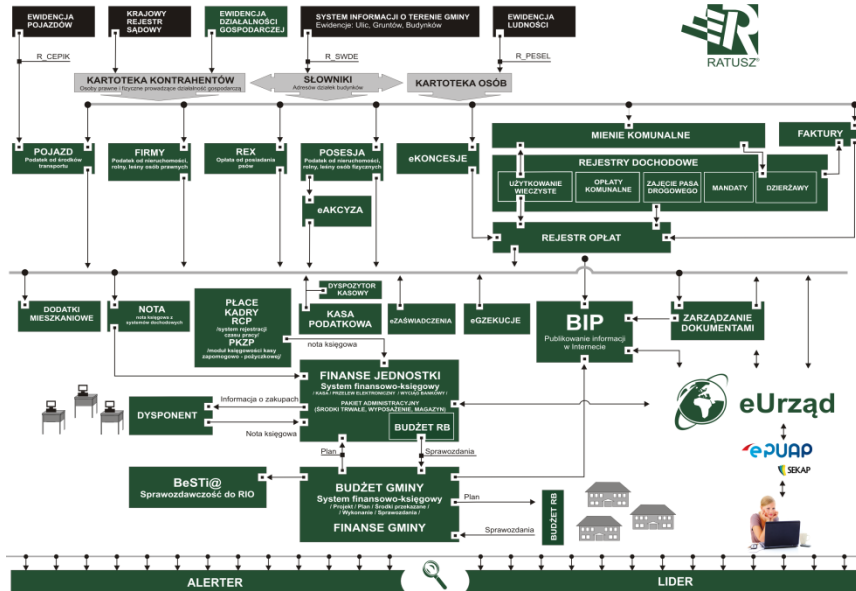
EWIDENCJA POJAZDÓW

KRAJOWY REJESTR SĄDOWY

EWIDENCJA DZIAŁALNOŚCI GOSPODARCZEJ

SYSTEM INFORMACJI O TERENIE GMINY
Ewidencje: Ulic, Gruntów, Budynków

EWIDENCJA LUDNOŚCI

RATUSZ®

R_CEPIK

R_SWDE

R_PESEL

KARTOTEKA KONTRAHENTÓW
Osoby prawne i fizyczne prowadzące działalność gospodarczą

SŁOWNIKI
Adresów działek budynków

KARTOTEKA OSÓB

POJAZD
Podatek od środków transportu

FIRMY
Podatek od nieruchomości, rolny, leśny osób prawnych

REX
Opłata od posiadania psów

POSESJA
Podatek od nieruchomości, rolny, leśny osób fizycznych

eAKCYZA

eKONCESJE

MIENIE KOMUNALNE

FAKTURY

REJESTRY DOCHODOWE

UŻYTKOWANIE WIECZYSTE

OPŁATY KOMUNALNE

ZAJĘCIE PASA DROGOWEGO

MANDATY

DZIERŻAWY

REJESTR OPŁAT

DODATKI MIESZKANIOWE

NOTA
nota księgowa z systemów dochodowych

PŁACE
KADRY
RCP
/system rejestracji czasu pracy/
PKZP
/moduł księgowości kasy zapomogowo - pożyczkowej/

DYSPOZYTOR KASOWY

KASA PODATKOWA

eZAŚWIADCZENIA

eGZEKUCJE

BIP
Publikowanie informacji w Internecie

ZARZĄDZANIE DOKUMENTAMI

nota księgowa

FINANSE JEDNOSTKI
System finansowo-księgowy
/ KASA / PRZELEW ELEKTRONICZNY / WYCIĄGI BANKOWE /
PAKIET ADMINISTRACYJNY
(ŚRODKI TRWAŁE, WYPOSAŻENIE, MAGAZYN)

BUDŻET RB

DYSPONENT

Informacja o zakupach

Nota księgowa

eUrząd

ePUAP

SEKAP

Plan

Sprawozdania

BeSTi@
Sprawozdawczość do RIO

BUDŻET GMINY
System finansowo-księgowy
/ Projekt / Plan / Środki przekazane / / Wykonanie / Sprawozdania /
FINANSE GMINY

Plan

Sprawozdania

BUDŻET RB

ALERTER

LIDER